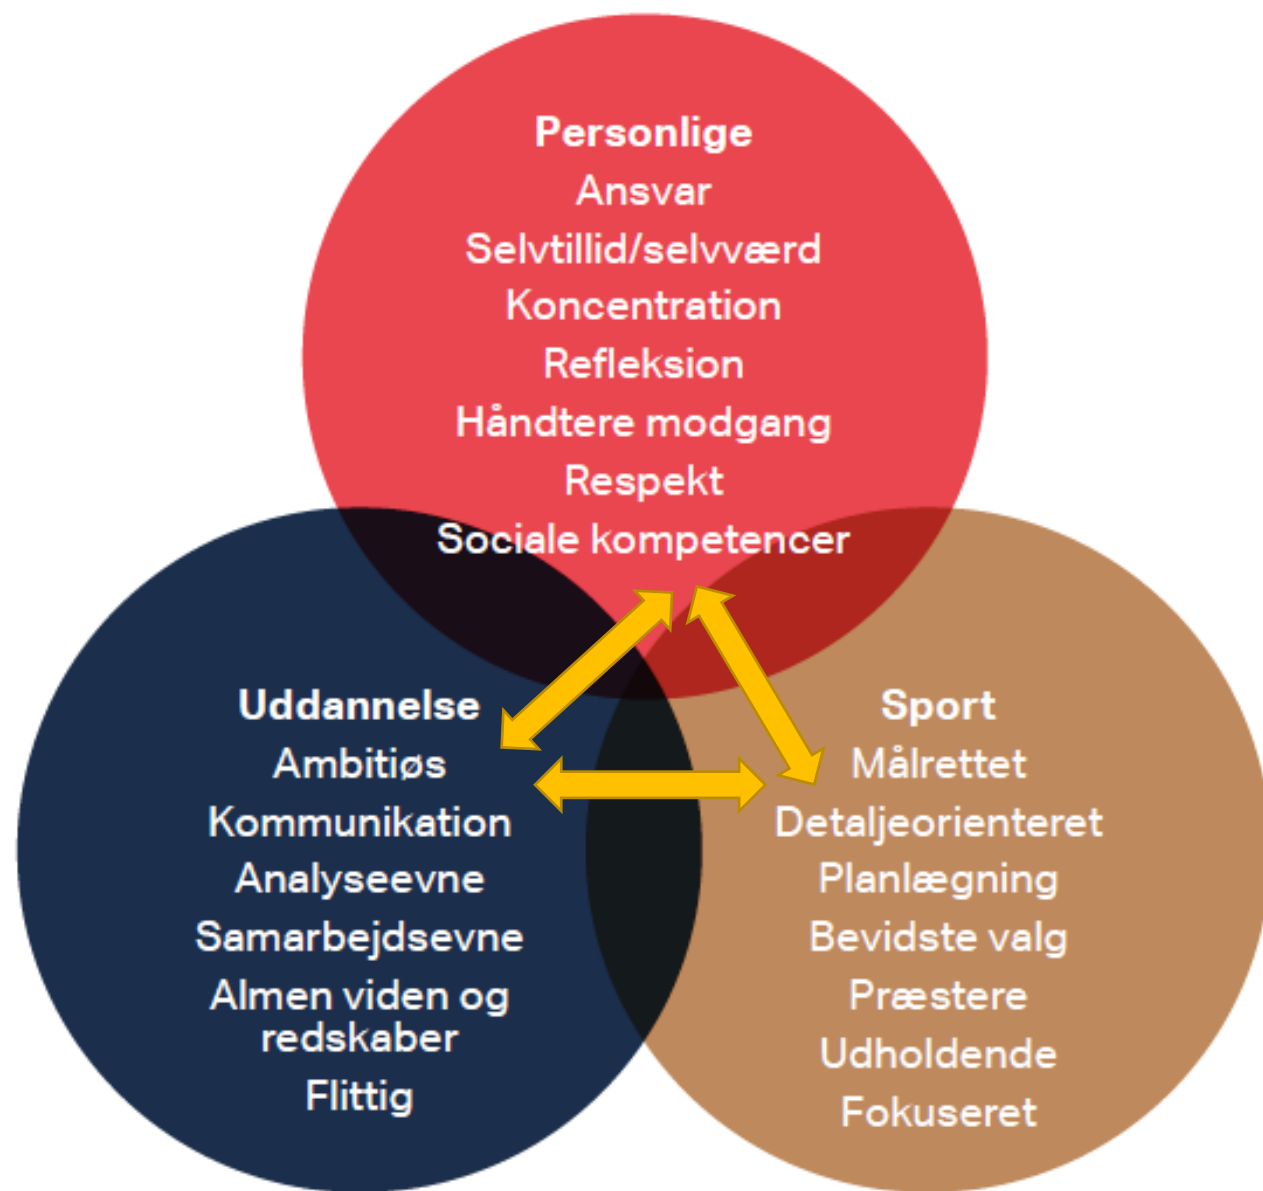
Personlige
Ansvar
Selvtillid/selvværd
Koncentration
Refleksion
Håndtere modgang
Respekt
Sociale kompetencer

Uddannelse
Ambitiøs
Kommunikation
Analyseevne
Samarbejdsevne
Almen viden og redskaber
Flittig

Sport
Målrettet
Detaljeorienteret
Planlægning
Bevidste valg
Præstere
Udholdende
Fokuseret